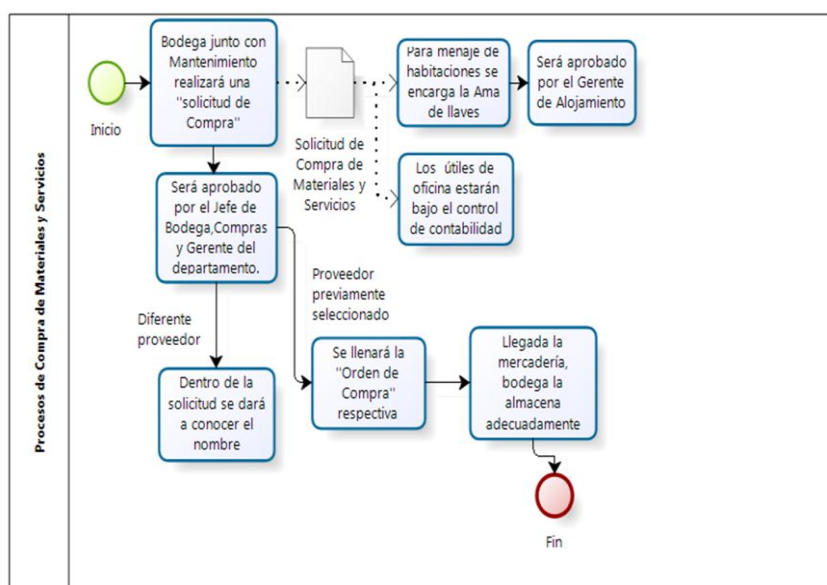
Procesos de Compra de Materiales y Servicios

Inicio

Bodega junto con Mantenimiento realizará una "solicitud de Compra"

Solicitud de Compra de Materiales y Servicios

Para menaje de habitaciones se encarga la Ama de llaves

Será aprobado por el Gerente de Alojamiento

Los útiles de oficina estarán bajo el control de contabilidad

Será aprobado por el Jefe de Bodega,Compras y Gerente del departamento.

Proveedor previamente seleccionado

Diferente proveedor

Dentro de la solicitud se dará a conocer el nombre

Se llenará la "Orden de Compra" respectiva

Llegada la mercadería, bodega la almacena adecuadamente

Fin